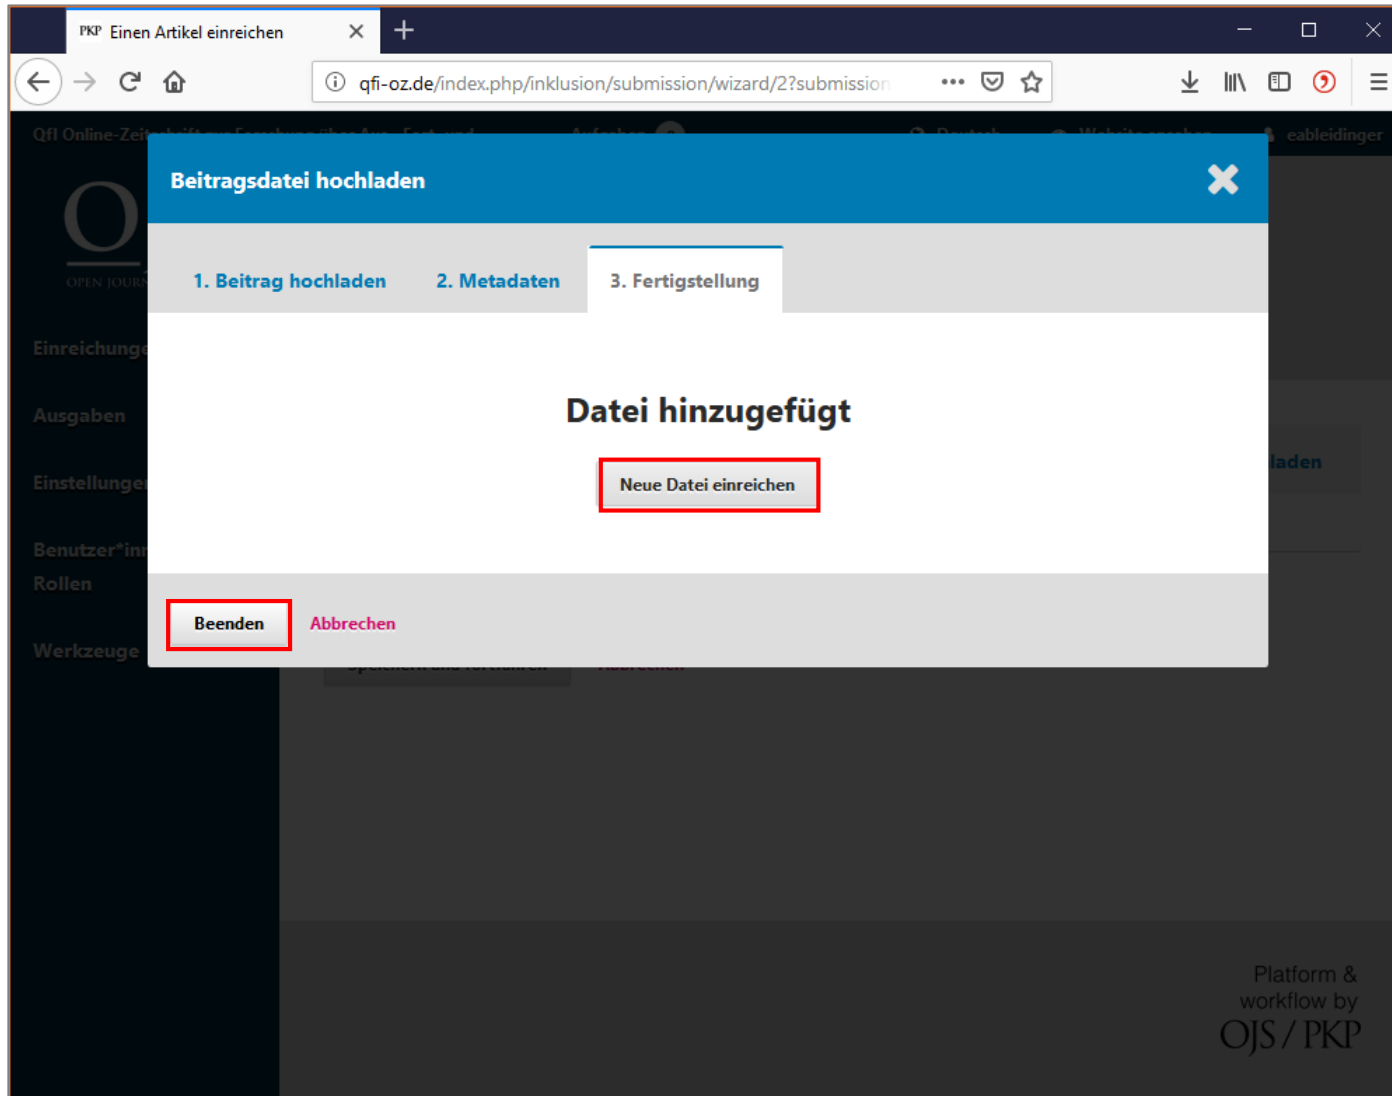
PKP Einen Artikel einreichen

qfi-oz.de/index.php/inklusion/submission/wizard/2?submission

QfI Online-Zeit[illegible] Aufgaben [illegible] Deutsch Website ansehen eableidinger

OPEN JOURN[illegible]

Einreichunge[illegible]

Ausgaben

Einstellunge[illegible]

Benutzer*in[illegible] Rollen

Werkzeuge

Beitragsdatei hochladen

1. Beitrag hochladen

2. Metadaten

3. Fertigstellung

Datei hinzugefügt

Neue Datei einreichen

Beenden

Abbrechen

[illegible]laden

Platform & workflow by OJS / PKP